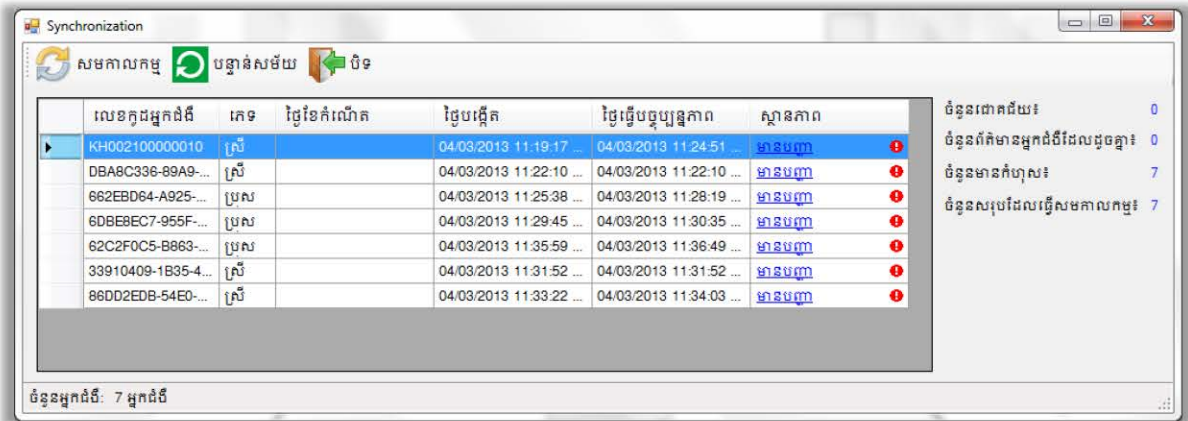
Synchronization

សមកាលកម្ម បន្ទាន់សម័យ បិទ

| | លេខកូដអ្នកជំងឺ | ភេទ | ថ្ងៃខែកំណើត | ថ្ងៃបង្កើត | ថ្ងៃធ្វើបច្ចុប្បន្នភាព | ស្ថានភាព |
|---|---|---|---|---|---|---|
| ▸ | KH002100000010 | ស្រី | | 04/03/2013 11:19:17 ... | 04/03/2013 11:24:51 ... | មានបញ្ហា |
| | DBA8C336-89A9-... | ស្រី | | 04/03/2013 11:22:10 ... | 04/03/2013 11:22:10 ... | មានបញ្ហា |
| | 662EBD64-A925-... | ប្រុស | | 04/03/2013 11:25:38 ... | 04/03/2013 11:28:19 ... | មានបញ្ហា |
| | 6DBE8EC7-955F-... | ប្រុស | | 04/03/2013 11:29:45 ... | 04/03/2013 11:30:35 ... | មានបញ្ហា |
| | 62C2F0C5-B863-... | ប្រុស | | 04/03/2013 11:35:59 ... | 04/03/2013 11:36:49 ... | មានបញ្ហា |
| | 33910409-1B35-4... | ស្រី | | 04/03/2013 11:31:52 ... | 04/03/2013 11:31:52 ... | មានបញ្ហា |
| | 86DD2EDB-54E0-... | ស្រី | | 04/03/2013 11:33:22 ... | 04/03/2013 11:34:03 ... | មានបញ្ហា |

ចំនួនជោគជ័យ៖ 0
ចំនួនព័ត៌មានអ្នកជំងឺដែលដូចគ្នា៖ 0
ចំនួនមានកំហុស៖ 7
ចំនួនសរុបដែលធ្វើសមកាលកម្ម៖ 7

ចំនួនអ្នកជំងឺ: 7 អ្នកជំងឺ